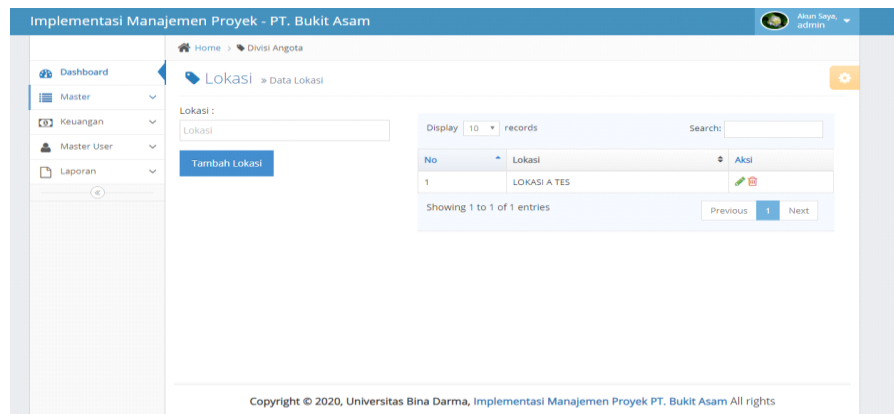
Implementasi Manajemen Proyek - PT. Bukit Asam

Akun Saya, admin

Home > Divisi Angota

Dashboard
Master
Keuangan
Master User
Laporan

Lokasi » Data Lokasi

Lokasi :
Lokasi
Tambah Lokasi

Display 10 records
Search:

| No | Lokasi | Aksi |
|---|---|---|
| 1 | LOKASI A TES | |

Showing 1 to 1 of 1 entries
Previous 1 Next

Copyright © 2020, Universitas Bina Darma, Implementasi Manajemen Proyek PT. Bukit Asam All rights